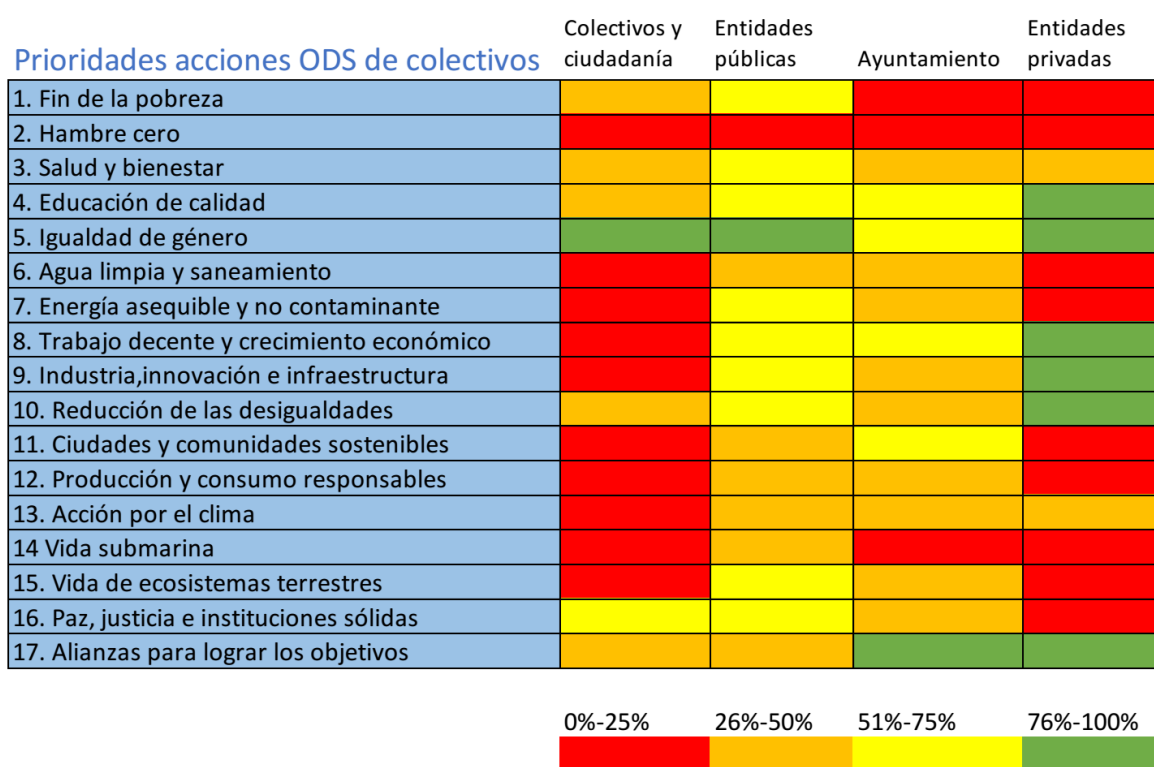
| Prioridades acciones ODS de colectivos | Colectivos y ciudadanía | Entidades públicas | Ayuntamiento | Entidades privadas |
|---|---|---|---|---|
| 1. Fin de la pobreza | | | | |
| 2. Hambre cero | | | | |
| 3. Salud y bienestar | | | | |
| 4. Educación de calidad | | | | |
| 5. Igualdad de género | | | | |
| 6. Agua limpia y saneamiento | | | | |
| 7. Energía asequible y no contaminante | | | | |
| 8. Trabajo decente y crecimiento económico | | | | |
| 9. Industria,innovación e infraestructura | | | | |
| 10. Reducción de las desigualdades | | | | |
| 11. Ciudades y comunidades sostenibles | | | | |
| 12. Producción y consumo responsables | | | | |
| 13. Acción por el clima | | | | |
| 14 Vida submarina | | | | |
| 15. Vida de ecosistemas terrestres | | | | |
| 16. Paz, justicia e instituciones sólidas | | | | |
| 17. Alianzas para lograr los objetivos | | | | |

0%-25%
26%-50%
51%-75%
76%-100%